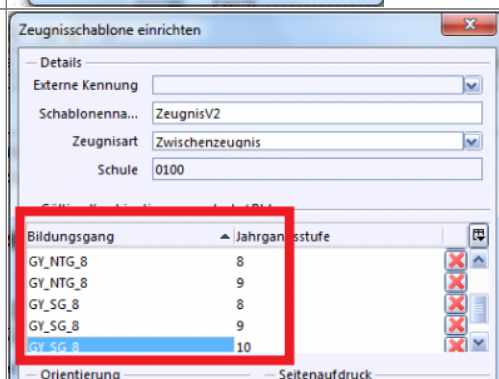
Zeugnisschablone einrichten

Details

Externe Kennung

Schablonenna... ZeugnisV2

Zeugnisart Zwischenzeugnis

Schule 0100

Gültige Kombi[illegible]

| Bildungsgang | Jahrgan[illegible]sstufe |
|---|---|
| GY_NTG_8 | 8 |
| GY_NTG_8 | 9 |
| GY_SG_8 | 8 |
| GY_SG_8 | 9 |
| GY_SG_8 | 10 |

Orientierung

Seitenaufdruck